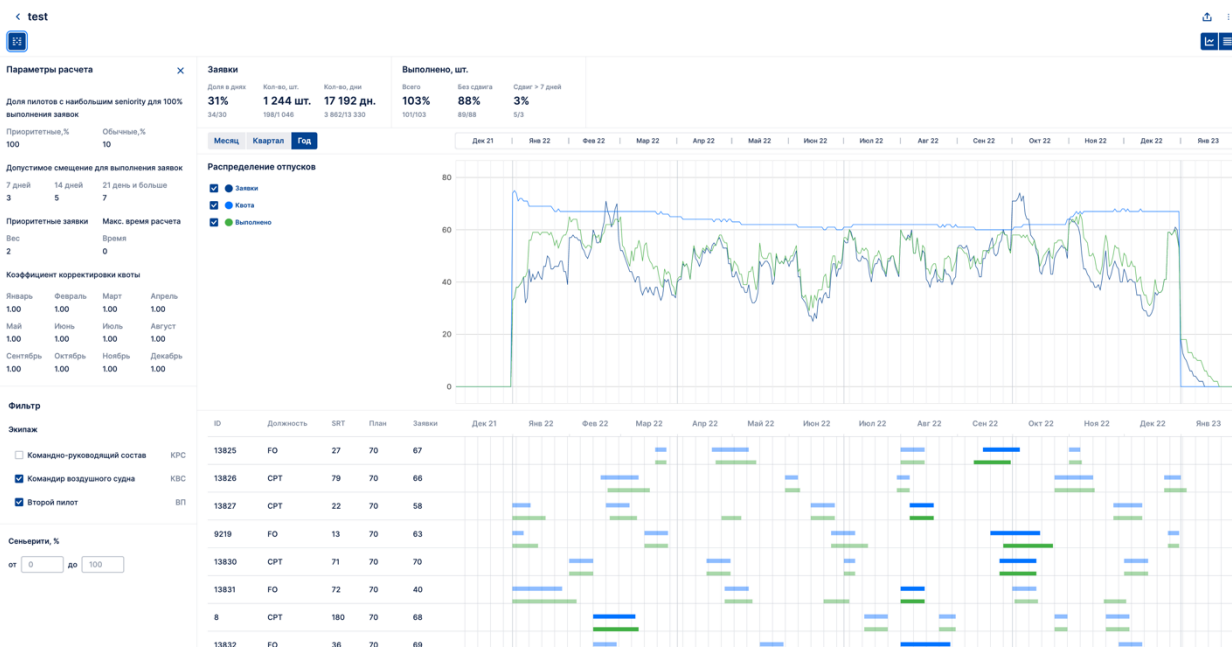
< test

Параметры расчета ✕

Доля пилотов с наибольшим seniority для 100% выполнения заявок

Приоритетные,% Обычные,%
100 10

Допустимое смещение для выполнения заявок

7 дней 14 дней 21 день и больше
3 5 7

Приоритетные заявки Макс. время расчета
Вес Время
2 0

Коэффициент корректировки квоты

| Январь | Февраль | Март | Апрель |
|---|---|---|---|
| 1.00 | 1.00 | 1.00 | 1.00 |
| Май | Июнь | Июль | Август |
| 1.00 | 1.00 | 1.00 | 1.00 |
| Сентябрь | Октябрь | Ноябрь | Декабрь |
| 1.00 | 1.00 | 1.00 | 1.00 |

Фильтр

Экипаж

Командно-руководящий состав КРС
Командир воздушного судна КВС
Второй пилот ВП

Сеньерити, %
от 0 до 100

Заявки
Доля в днях 31% 34/30
Кол-во, шт. 1 244 шт. 198/1 046
Кол-во, дни 17 192 дн. 3 862/13 330

Выполнено, шт.
Всего 103% 101/103
Без сдвига 88% 89/88
Сдвиг > 7 дней 3% 5/3

Месяц Квартал Год

Распределение отпусков
Заявки
Квота
Выполнено

Дек 21 Янв 22 Фев 22 Мар 22 Апр 22 Май 22 Июн 22 Июл 22 Авг 22 Сен 22 Окт 22 Ноя 22 Дек 22 Янв 23

80
60
40
20
0

| ID | Должность | SRT | План | Заявки |
|---|---|---|---|---|
| 13825 | FO | 27 | 70 | 67 |
| 13826 | CPT | 79 | 70 | 66 |
| 13827 | CPT | 22 | 70 | 58 |
| 9219 | FO | 13 | 70 | 63 |
| 13830 | CPT | 71 | 70 | 70 |
| 13831 | FO | 72 | 70 | 40 |
| 8 | CPT | 180 | 70 | 68 |
| 13832 | FO | 36 | 70 | 69 |